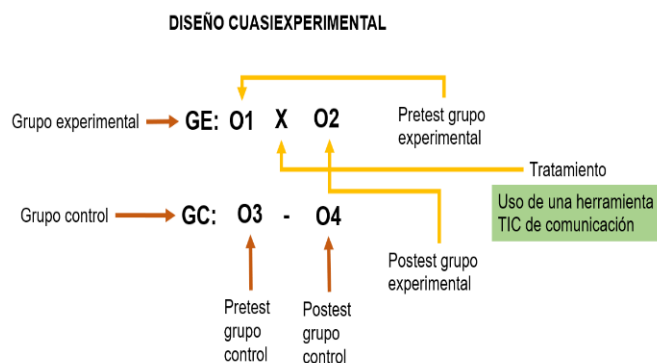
DISEÑO CUASIEXPERIMENTAL

Grupo experimental GE: O1 X O2

Pretest grupo experimental

Tratamiento

Uso de una herramienta TIC de comunicación

Grupo control GC: O3 - O4

Postest grupo experimental

Pretest grupo control

Postest grupo control